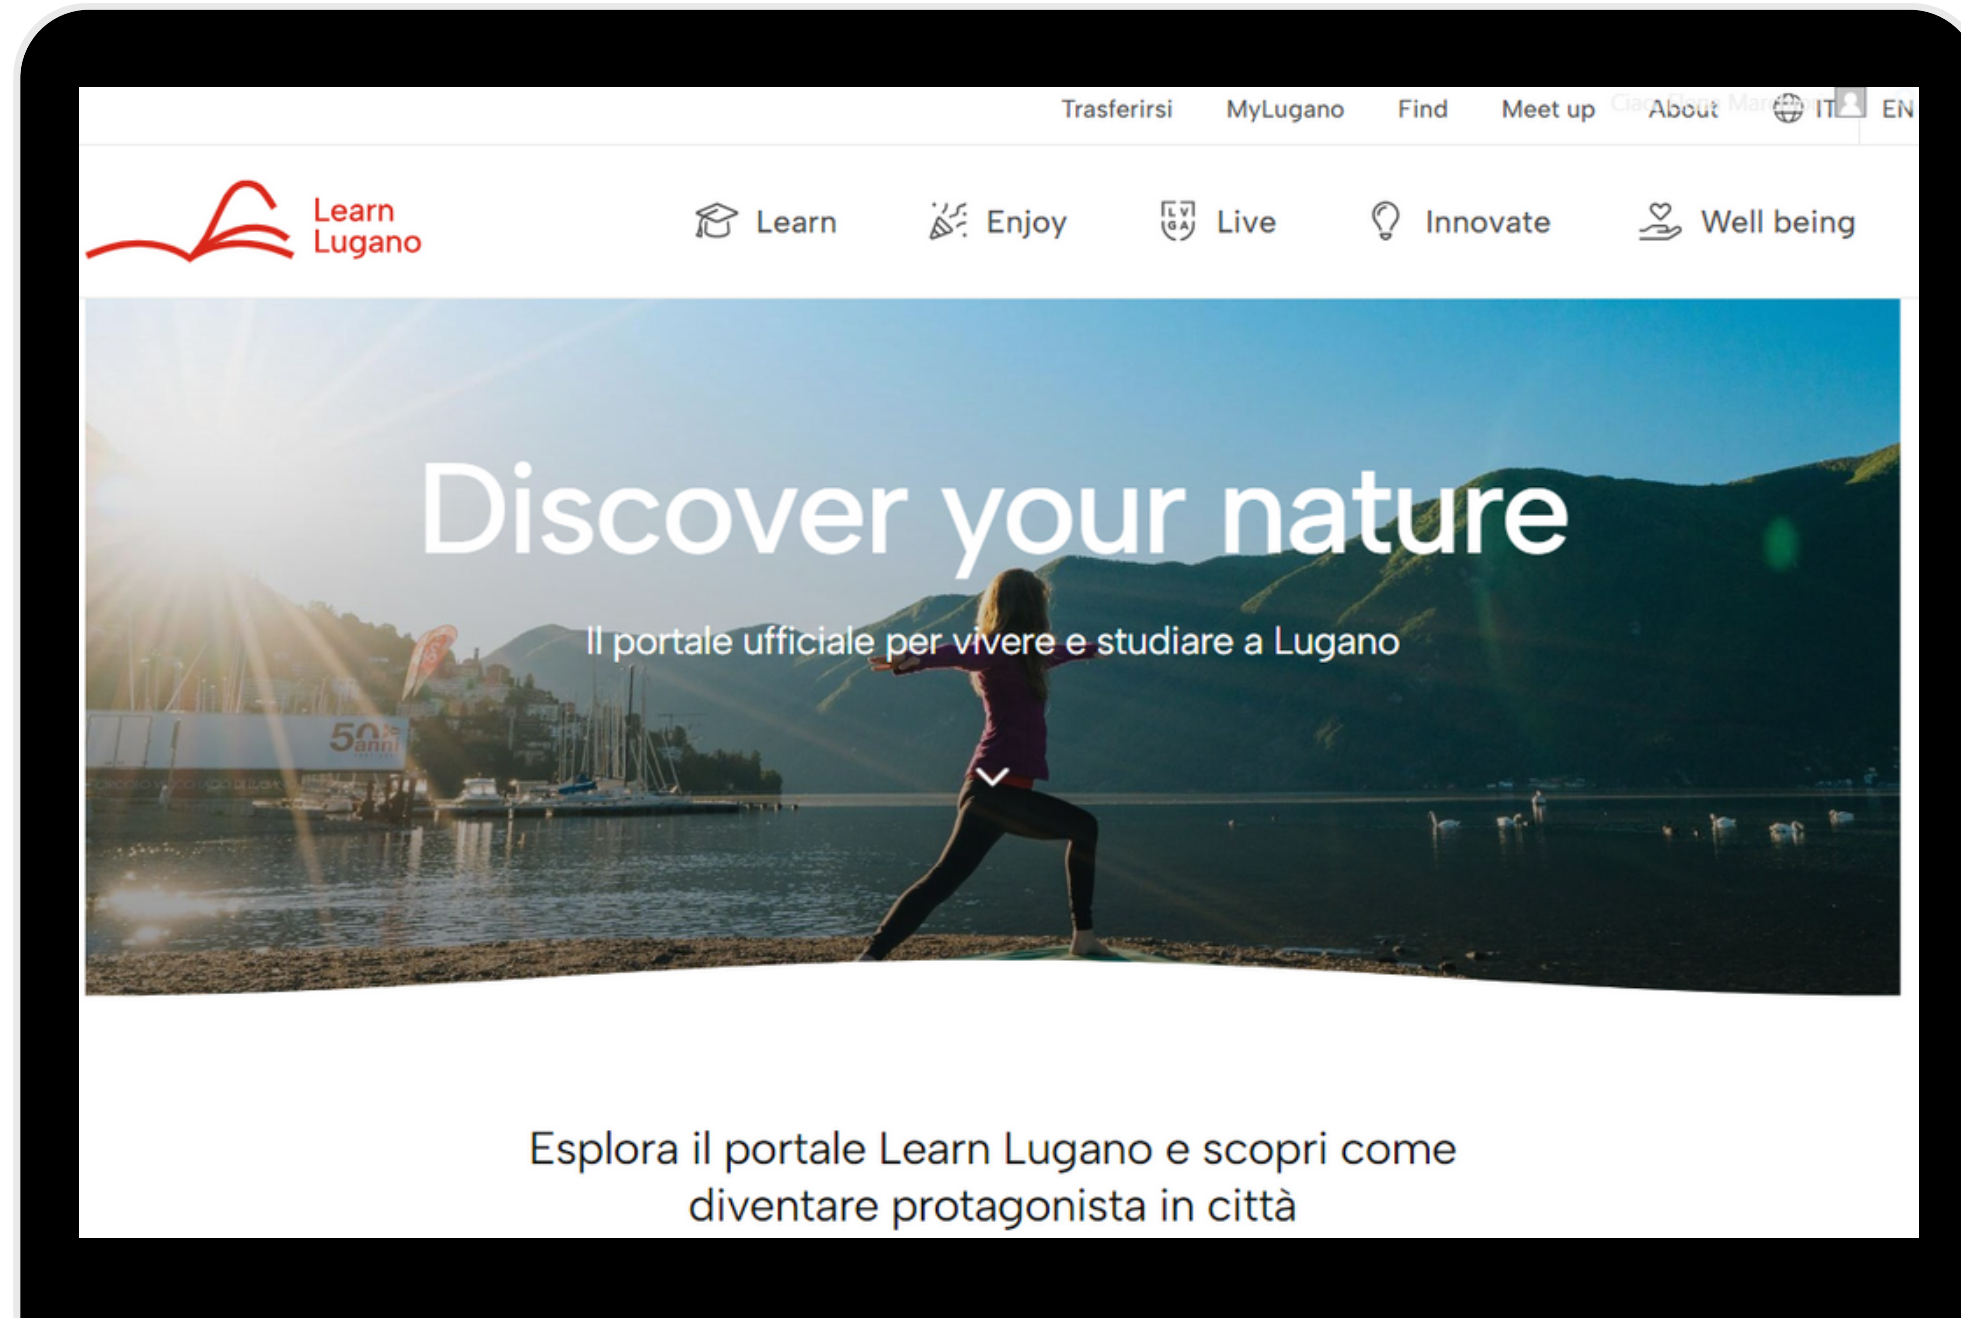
Trasferirsi MyLugano Find Meet up About IT EN

Learn Lugano

Learn Enjoy Live Innovate Well being

Discover your nature

Il portale ufficiale per vivere e studiare a Lugano

50 anni

Esplora il portale Learn Lugano e scopri come diventare protagonista in città